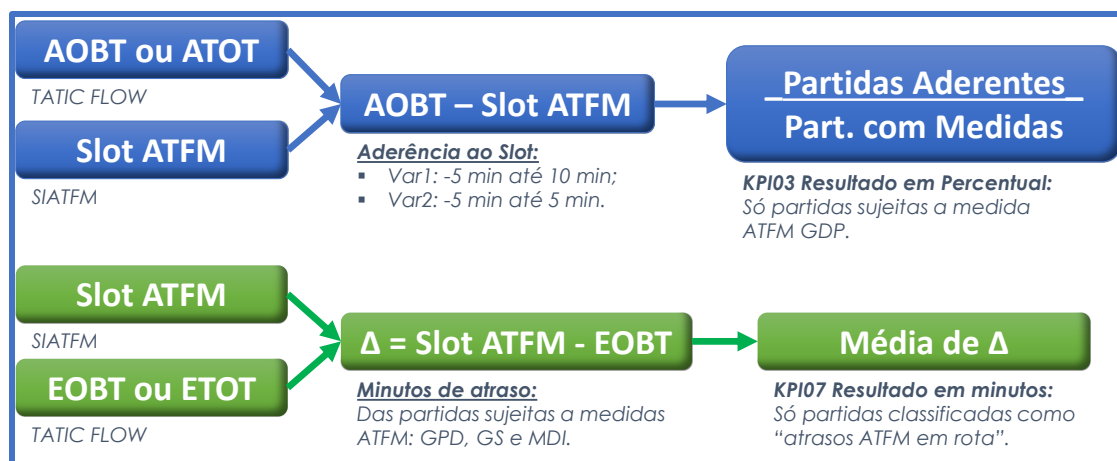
AOBT ou ATOT

TATIC FLOW

Slot ATFM

SIATFM

AOBT – Slot ATFM

Aderência ao Slot:
- Var1: -5 min até 10 min;
- Var2: -5 min até 5 min.

$\frac{\text{Partidas Aderentes}}{\text{Part. com Medidas}}$

KPI03 Resultado em Percentual:
Só partidas sujeitas a medida ATFM GDP.

Slot ATFM

SIATFM

EOBT ou ETOT

TATIC FLOW

Δ = Slot ATFM - EOBT

Minutos de atraso:
Das partidas sujeitas a medidas ATFM: GPD, GS e MDI.

Média de Δ

KPI07 Resultado em minutos:
Só partidas classificadas como “atrasos ATFM em rota”.